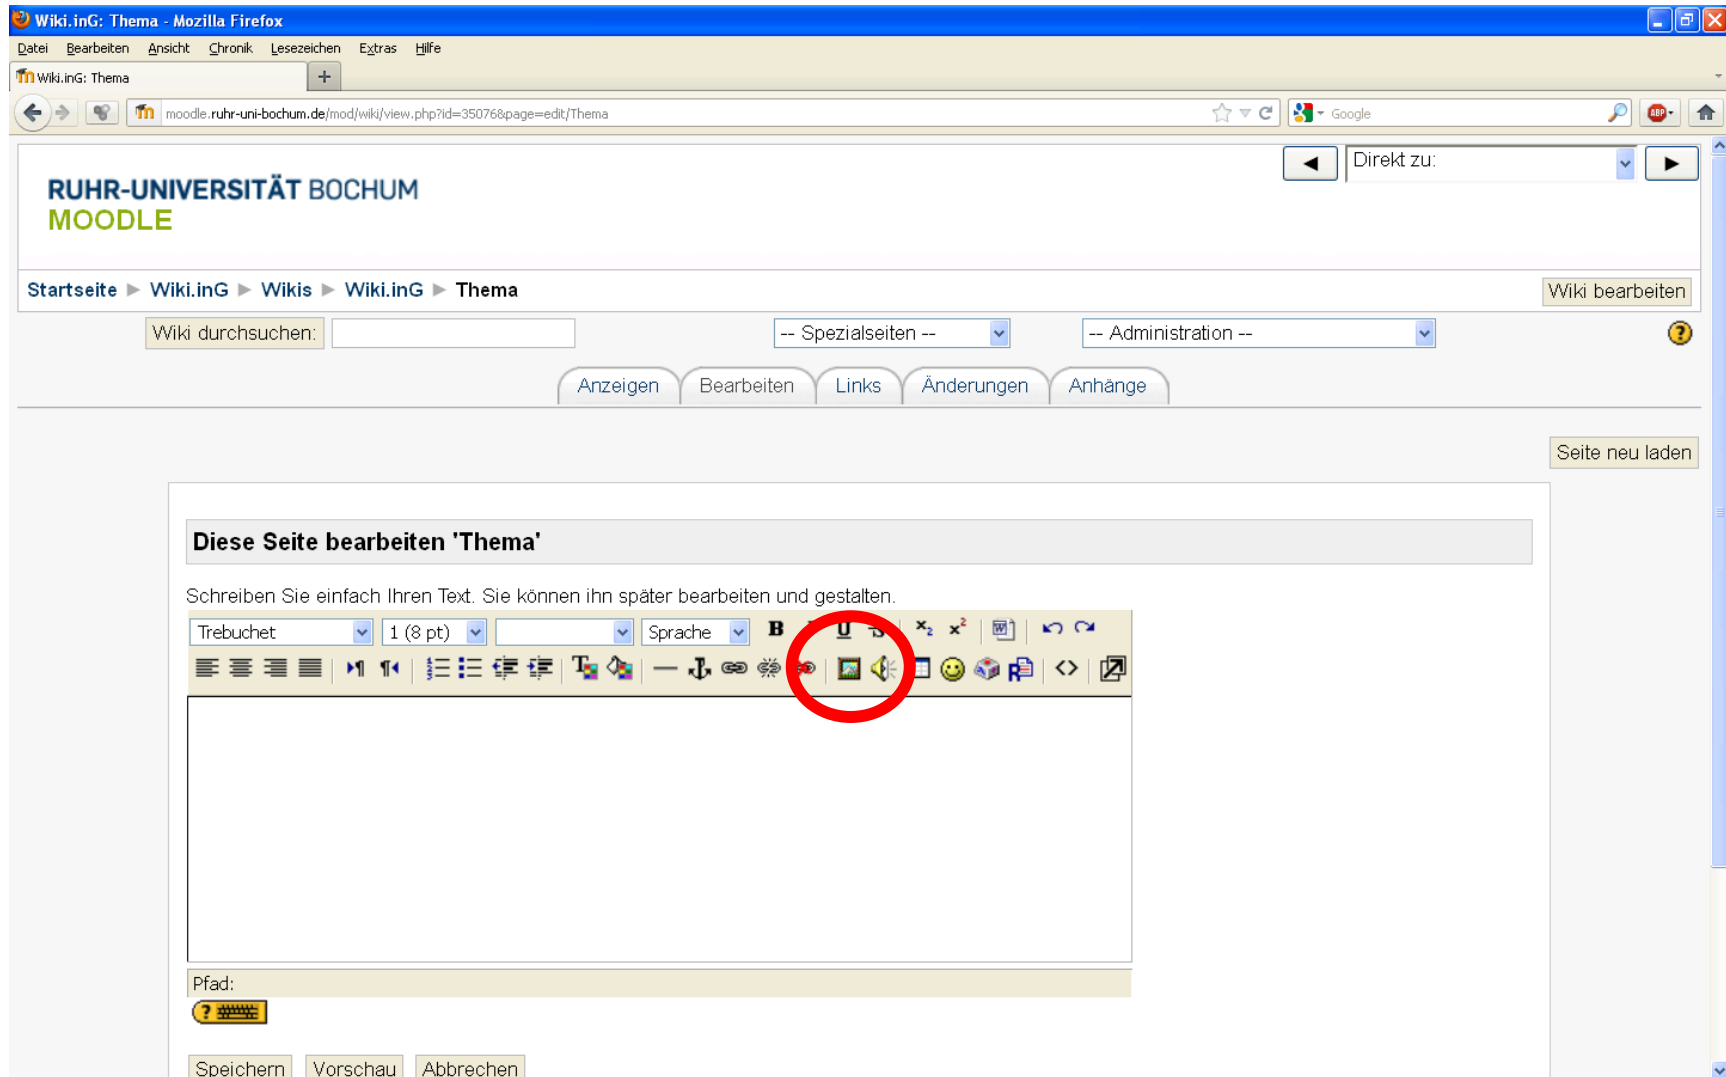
Wiki.inG: Thema - Mozilla Firefox

Datei Bearbeiten Ansicht Chronik Lesezeichen Extras Hilfe

Wiki.inG: Thema

moodle.ruhr-uni-bochum.de/mod/wiki/view.php?id=35076&page=edit/Thema

Google

Direkt zu:

RUHR-UNIVERSITÄT BOCHUM
MOODLE

Startseite ▶ Wiki.inG ▶ Wikis ▶ Wiki.inG ▶ Thema

Wiki bearbeiten

Wiki durchsuchen:

-- Spezialseiten --

-- Administration --

Anzeigen Bearbeiten Links Änderungen Anhänge

Seite neu laden

Diese Seite bearbeiten 'Thema'

Schreiben Sie einfach Ihren Text. Sie können ihn später bearbeiten und gestalten.

Trebuchet 1 (8 pt) Sprache

Pfad:

Speichern Vorschau Abbrechen